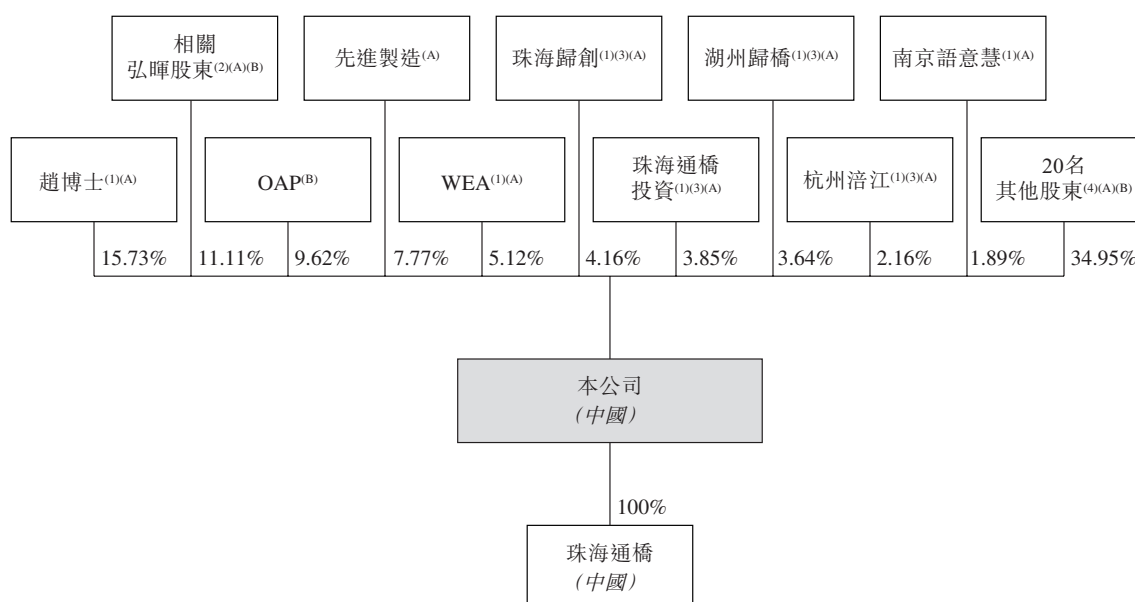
相關弘暉股東$^{(2)(A)(B)}$

先進製造$^{(A)}$

珠海歸創$^{(1)(3)(A)}$

湖州歸橋$^{(1)(3)(A)}$

南京語意慧$^{(1)(A)}$

趙博士$^{(1)(A)}$

OAP$^{(B)}$

WEA$^{(1)(A)}$

珠海通橋投資$^{(1)(3)(A)}$

杭州涪江$^{(1)(3)(A)}$

20名其他股東$^{(4)(A)(B)}$

15.73%

11.11%

9.62%

7.77%

5.12%

4.16%

3.85%

3.64%

2.16%

1.89%

34.95%

本公司
(中國)

100%

珠海通橋
(中國)